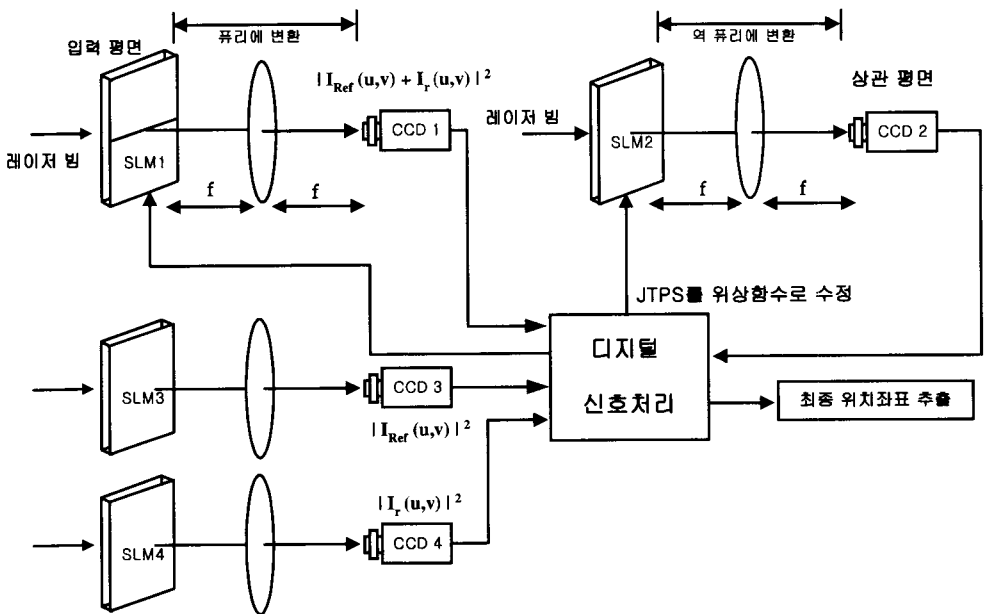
입력 평면

퓨리에 변환

$|I_{Ref}(u,v) + I_r(u,v)|^2$

CCD 1

레이저 빔

SLM1

f

f

역 퓨리에 변환

상관 평면

레이저 빔

SLM2

CCD 2

f

f

JTPS를 위상함수로 수정

디지털

신호처리

SLM3

CCD 3

$|I_{Ref}(u,v)|^2$

최종 위치좌표 추출

$|I_r(u,v)|^2$

SLM4

CCD 4